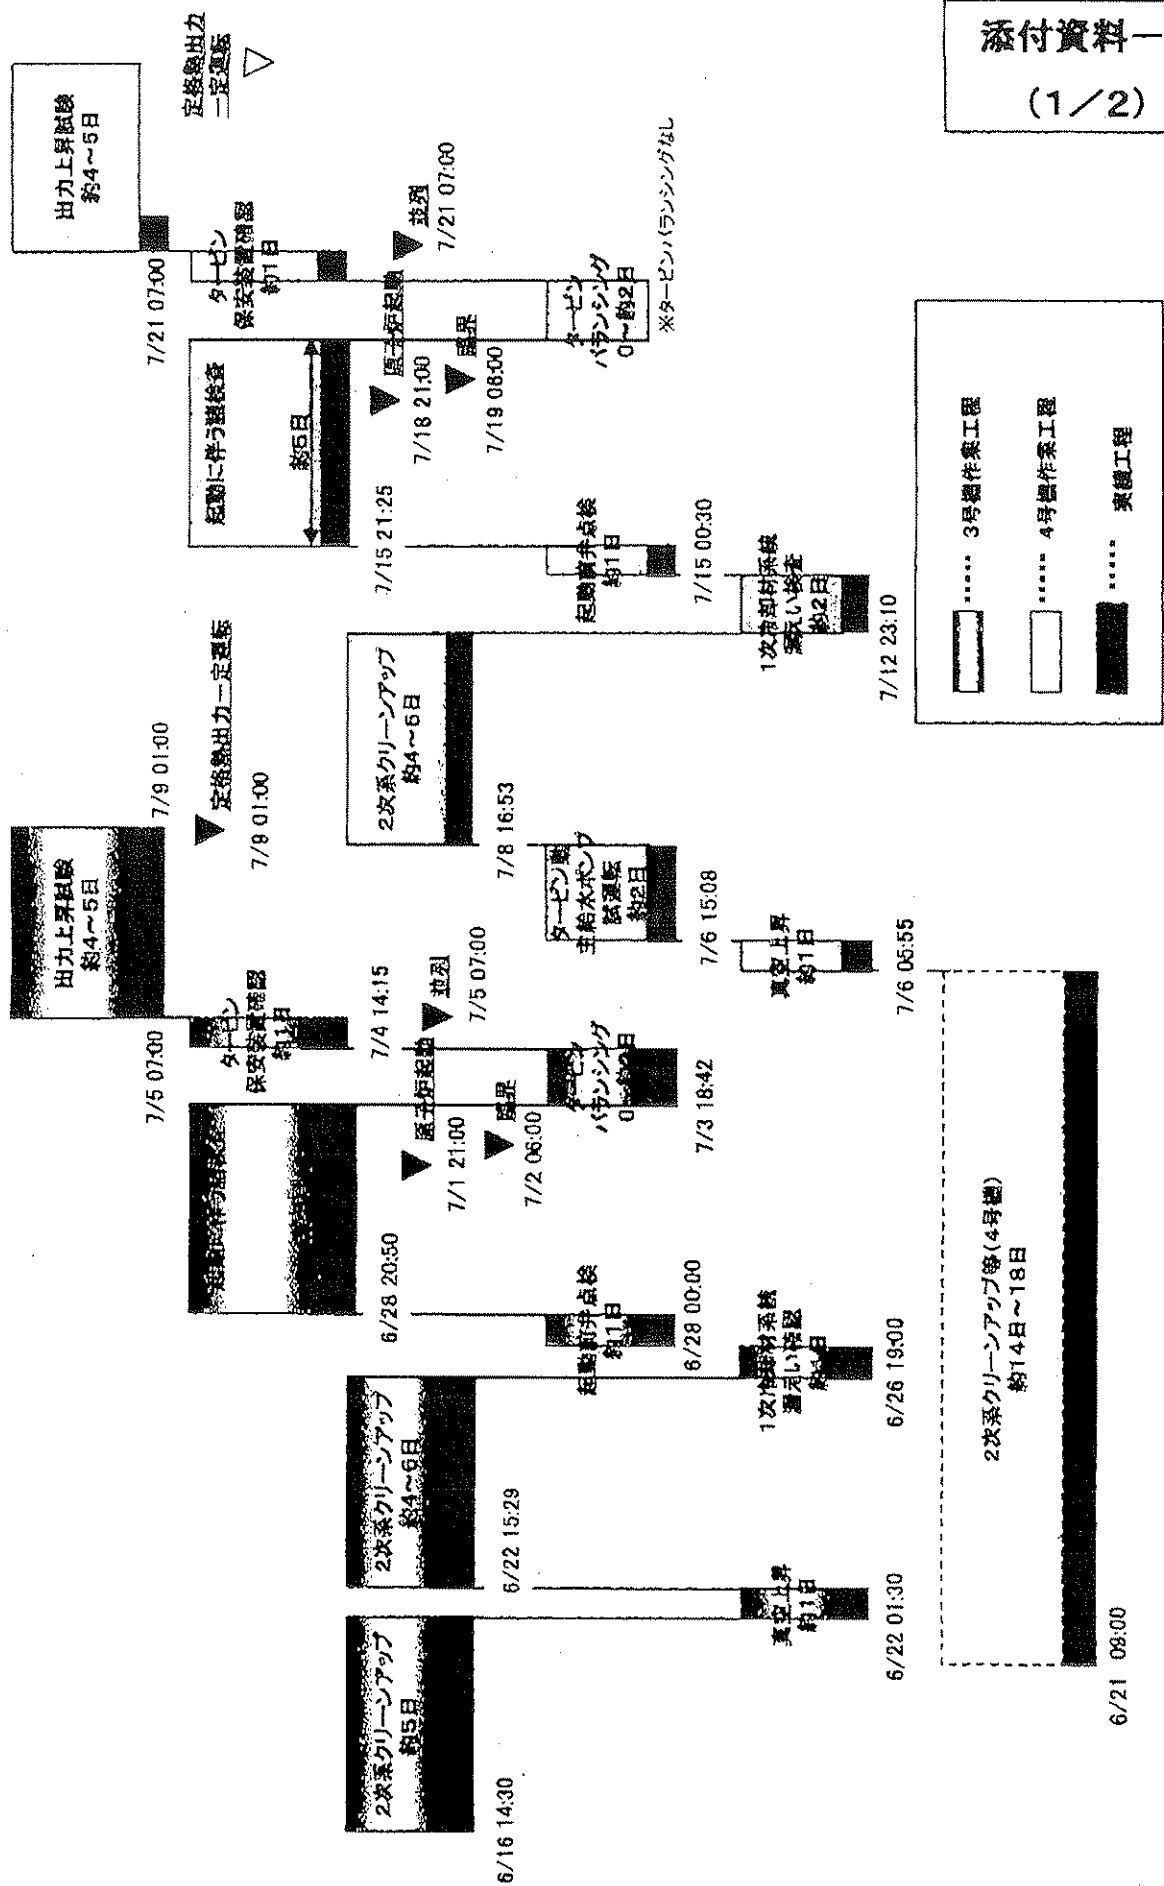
添付資料一

(1/2)

定格熱出力一定運転

出力上昇試験
約4~5日

タービン保安装置確認
約1日

7/21 07:00

並列
7/21 07:00

原子炉起動
7/18 21:00

臨界
7/19 06:00

タービンバランシング
0~約2日
※タービンバランシングなし

起動に伴う諸検査
約6日

7/15 21:25

起動前弁点検
約1日

7/15 00:30

1次冷却材系統漏えい検査
約2日

7/12 23:10

2次系クリーンアップ
約4~6日

定格熱出力一定運転
7/9 01:00

7/9 01:00

7/8 16:53

タービン動主給水ポンプ試運転
約2日

7/6 15:08

真空上昇
約1日

7/6 05:55

出力上昇試験
約4~5日

タービン保安装置確認
約1日

7/5 07:00

7/4 14:15

並列
7/5 07:00

原子炉起動
7/1 21:00

臨界
7/2 06:00

タービンバランシング
0~約2日

7/3 18:42

起動に伴う諸検査

6/28 20:50

起動前弁点検
約1日

6/28 00:00

1次冷却材系統漏えい確認
約1日

6/26 19:00

2次系クリーンアップ
約4~6日

6/22 15:29

真空上昇
約1日

6/22 01:30

2次系クリーンアップ
約5日

6/16 14:30

2次系クリーンアップ等(4号機)
約14日~18日

6/21 09:00

3号機作業工程

4号機作業工程

実績工程